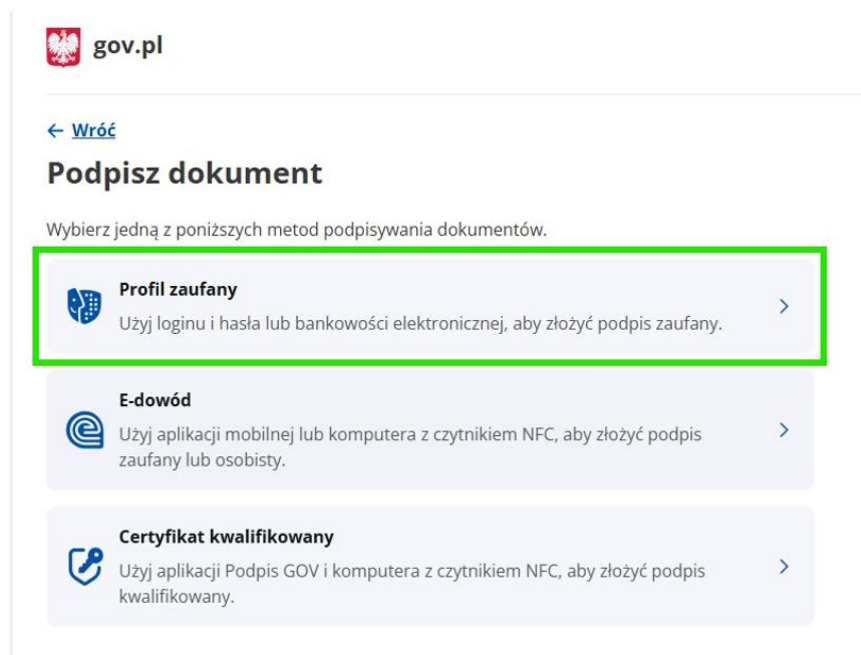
gov.pl

← Wróć

Podpisz dokument

Wybierz jedną z poniższych metod podpisywania dokumentów.

Profil zaufany
Użyj loginu i hasła lub bankowości elektronicznej, aby złożyć podpis zaufany.

E-dowód
Użyj aplikacji mobilnej lub komputera z czytnikiem NFC, aby złożyć podpis zaufany lub osobisty.

Certyfikat kwalifikowany
Użyj aplikacji Podpis GOV i komputera z czytnikiem NFC, aby złożyć podpis kwalifikowany.